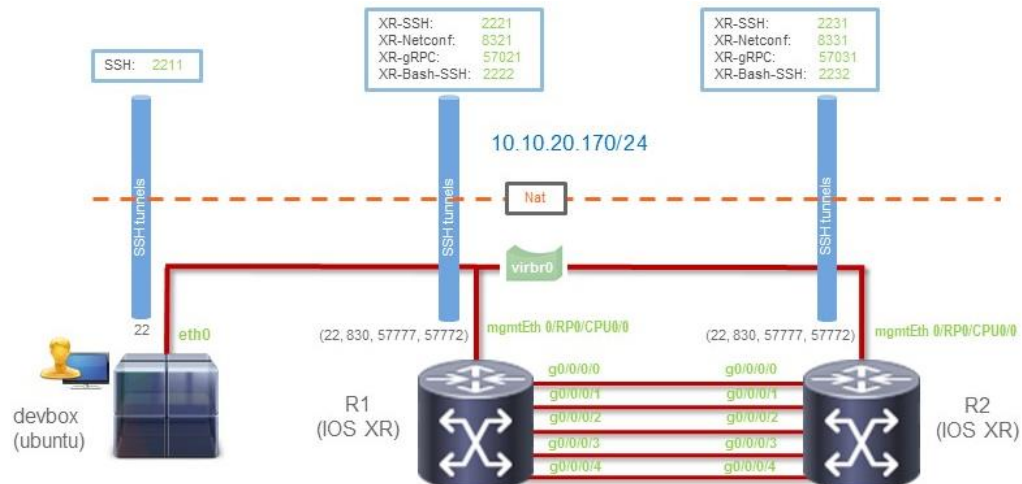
SSH: 2211

XR-SSH: 2221
XR-Netconf: 8321
XR-gRPC: 57021
XR-Bash-SSH: 2222

XR-SSH: 2231
XR-Netconf: 8331
XR-gRPC: 57031
XR-Bash-SSH: 2232

10.10.20.170/24

SSH tunnels

SSH tunnels

SSH tunnels

Nat

virbr0

22

eth0

(22, 830, 57777, 57772)

mgmtEth 0/RP0/CPU0/0

(22, 830, 57777, 57772)

mgmtEth 0/RP0/CPU0/0

devbox
(ubuntu)

R1
(IOS XR)

g0/0/0/0
g0/0/0/1
g0/0/0/2
g0/0/0/3
g0/0/0/4

g0/0/0/0
g0/0/0/1
g0/0/0/2
g0/0/0/3
g0/0/0/4

R2
(IOS XR)